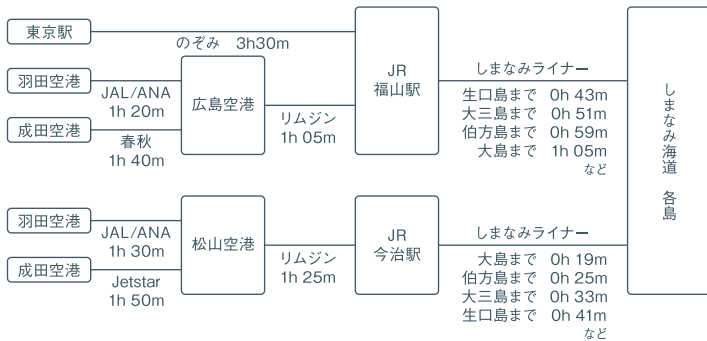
東京駅

のぞみ　3h30m

羽田空港

JAL/ANA
1h 20m

成田空港

春秋
1h 40m

広島空港

リムジン
1h 05m

JR
福山駅

しまなみライナー

生口島まで　0h 43m
大三島まで　0h 51m
伯方島まで　0h 59m
大島まで　1h 05m
など

羽田空港

JAL/ANA
1h 30m

成田空港

Jetstar
1h 50m

松山空港

リムジン
1h 25m

JR
今治駅

しまなみライナー

大島まで　0h 19m
伯方島まで　0h 25m
大三島まで　0h 33m
生口島まで　0h 41m
など

しまなみ海道　各島